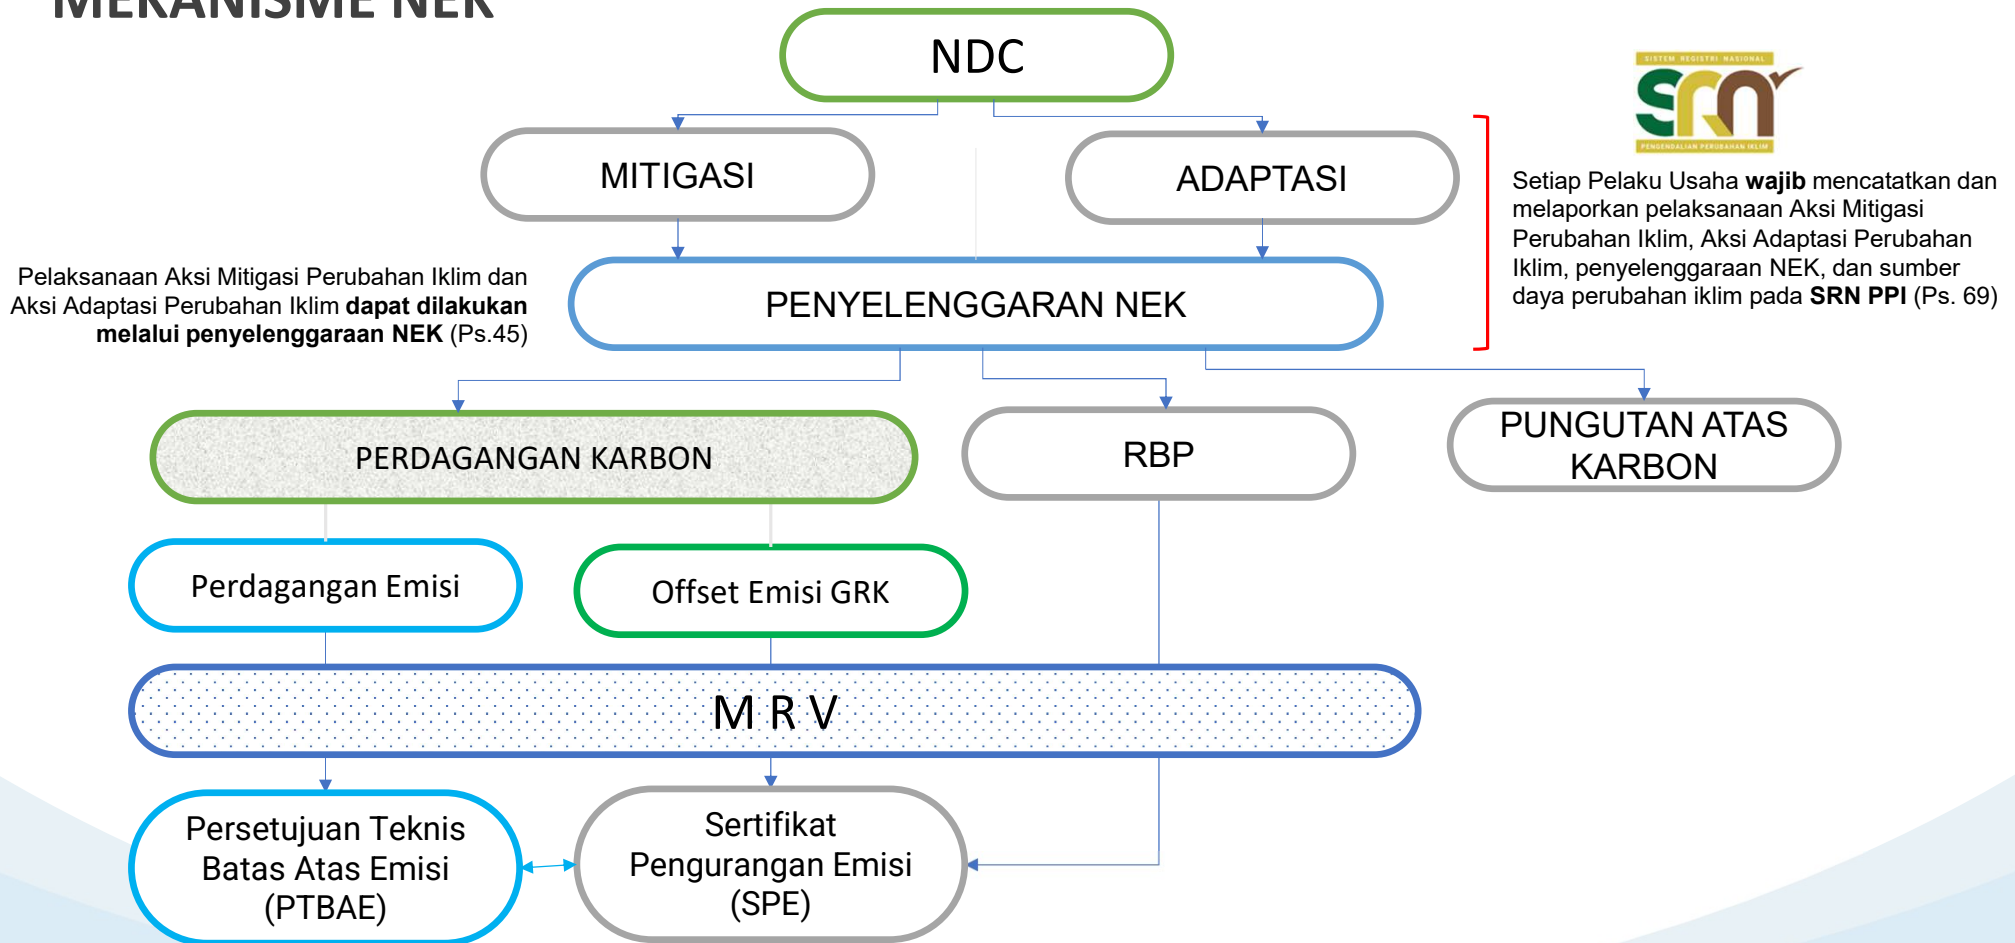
MEKANISME NEK

NDC

MITIGASI

ADAPTASI

SISTEM REGISTRI NASIONAL
SRN
PENGENDALIAN PERUBAHAN IKLIM

Setiap Pelaku Usaha **wajib** mencatatkan dan melaporkan pelaksanaan Aksi Mitigasi Perubahan Iklim, Aksi Adaptasi Perubahan Iklim, penyelenggaraan NEK, dan sumber daya perubahan iklim pada **SRN PPI** (Ps. 69)

Pelaksanaan Aksi Mitigasi Perubahan Iklim dan Aksi Adaptasi Perubahan Iklim **dapat dilakukan melalui penyelenggaraan NEK** (Ps.45)

PENYELENGGARAAN NEK

PERDAGANGAN KARBON

RBP

PUNGUTAN ATAS KARBON

Perdagangan Emisi

Offset Emisi GRK

M R V

Persetujuan Teknis Batas Atas Emisi (PTBAE)

Sertifikat Pengurangan Emisi (SPE)